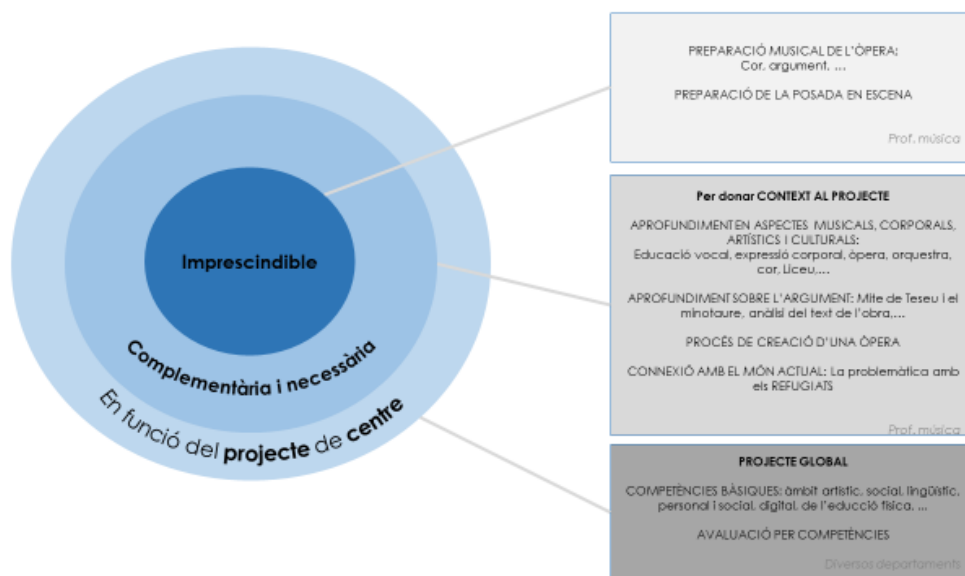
Imprescindible

Complementària i necessària

En funció del projecte de centre

PREPARACIÓ MUSICAL DE L'ÒPERA: Cor, argument, ...

PREPARACIÓ DE LA POSADA EN ESCENA

Prof. música

Per donar CONTEXT AL PROJECTE

APROFUNDIMENTEN ASPECTES MUSICALS, CORPORALS, ARTÍSTICS I CULTURALS: Educació vocal, expressió corporal, òpera, orquestra, cor, Liceu,...

APROFUNDIMENTSOBRE L'ARGUMENT: Mite de Teseu i el minotaure, anàlisi del text de l'obra,...

PROCÉS DE CREACIÓ D'UNA ÒPERA

CONNEXIÓ AMB EL MÓN ACTUAL: La problemàtica amb els REFUGIATS

Prof. música

PROJECTE GLOBAL

COMPETÈNCIES BÀSIQUES: àmbit artístic, social, lingüístic, personal i social, digital, de l'educció física, ...

AVALUACIÓ PER COMPETÈNCIES

Diversos departaments